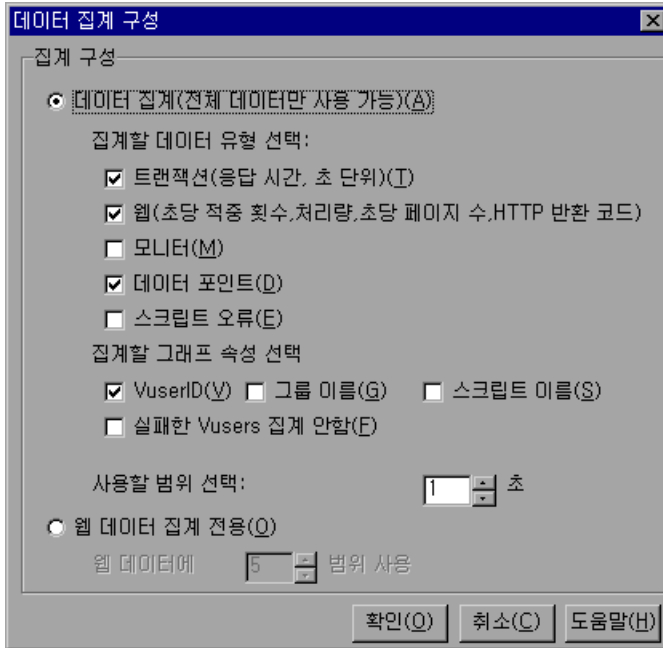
데이터 집계 구성

집계 구성

데이터 집계(전체 데이터만 사용 가능)(A)

집계할 데이터 유형 선택:

트랜잭션(응답 시간, 초 단위)(T)

웹(초당 적중 횟수,처리량,초당 페이지 수,HTTP 반환 코드)

모니터(M)

데이터 포인트(D)

스크립트 오류(E)

집계할 그래프 속성 선택

VuserID(V) 그룹 이름(G) 스크립트 이름(S)

실패한 Vusers 집계 안함(F)

사용할 범위 선택: 1 초

웹 데이터 집계 전용(O)

웹 데이터에 5 범위 사용

확인(O) 취소(C) 도움말(H)